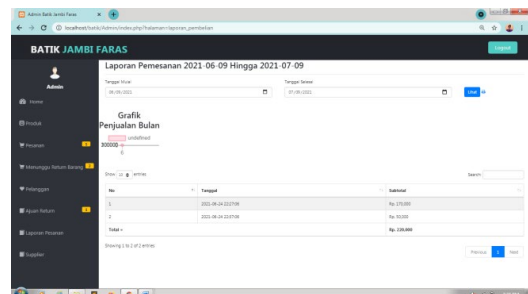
Admin Batik Jambi Faras

localhost/batik/Admin/index.php?halaman=laporan_pembelian

BATIK JAMBI FARAS

Logout

Admin

Home

Produk

Pesanan

Menunggu Return Barang

Pelanggan

Ajuan Return

Laporan Pesanan

Supplier

Laporan Pemesanan 2021-06-09 Hingga 2021-07-09

Tanggal Mulai

06/09/2021

Tanggal Selesai

07/09/2021

Lihat

Grafik Penjualan Bulan

undefined

300000

0

Show 10 entries

Search:

| No | Tanggal | Subtotal |
|---|---|---|
| 1 | 2021-06-24 22:57:06 | Rp. 270,000 |
| 2 | 2021-06-24 22:57:06 | Rp. 50,000 |
| Total : | | Rp. 320,000 |

Showing 1 to 2 of 2 entries

Previous 1 Next